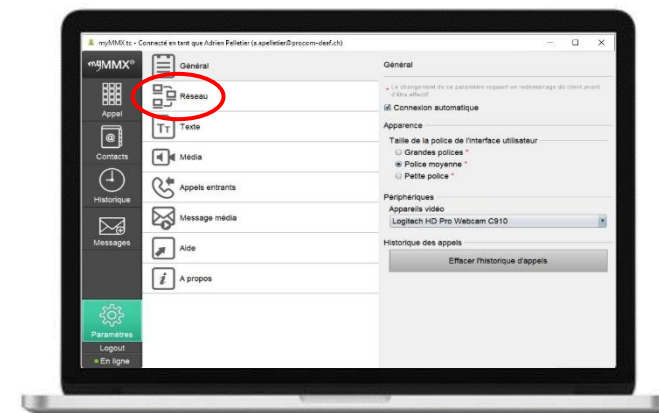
myMMX-tc - Connecté en tant que Adrien Pelletier (a.apelletier@procom-deaf.ch)

myMMX

Appel

Contacts

Historique

Messages

Paramètres

Logout

• En ligne

Général

Réseau

Texte

Média

Appels entrants

Message média

Aide

A propos

Général

* Le changement de ce paramètre requiert un redémarrage du client avant d'être effectif

☑ Connexion automatique

Apparence

Taille de la police de l'interface utilisateur

○ Grandes polices *

● Police moyenne *

○ Petite police *

Périphériques

Appareils vidéo

Logitech HD Pro Webcam C910

Historique des appels

Effacer l'historique d'appels